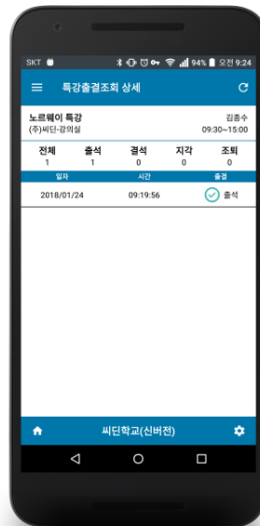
SKT 94% 오전 9:24

특강출결조회 상세

노르웨이 특강
(주)씨딘-강의실
김종수
09:30~15:00

| 전체 | 출석 | 결석 | 지각 | 조퇴 |
|---|---|---|---|---|
| 1 | 1 | 0 | 0 | 0 |

| 일자 | 시간 | 출결 |
|---|---|---|
| 2018/01/24 | 09:19:56 | 출석 |

씨딘학교(신버전)